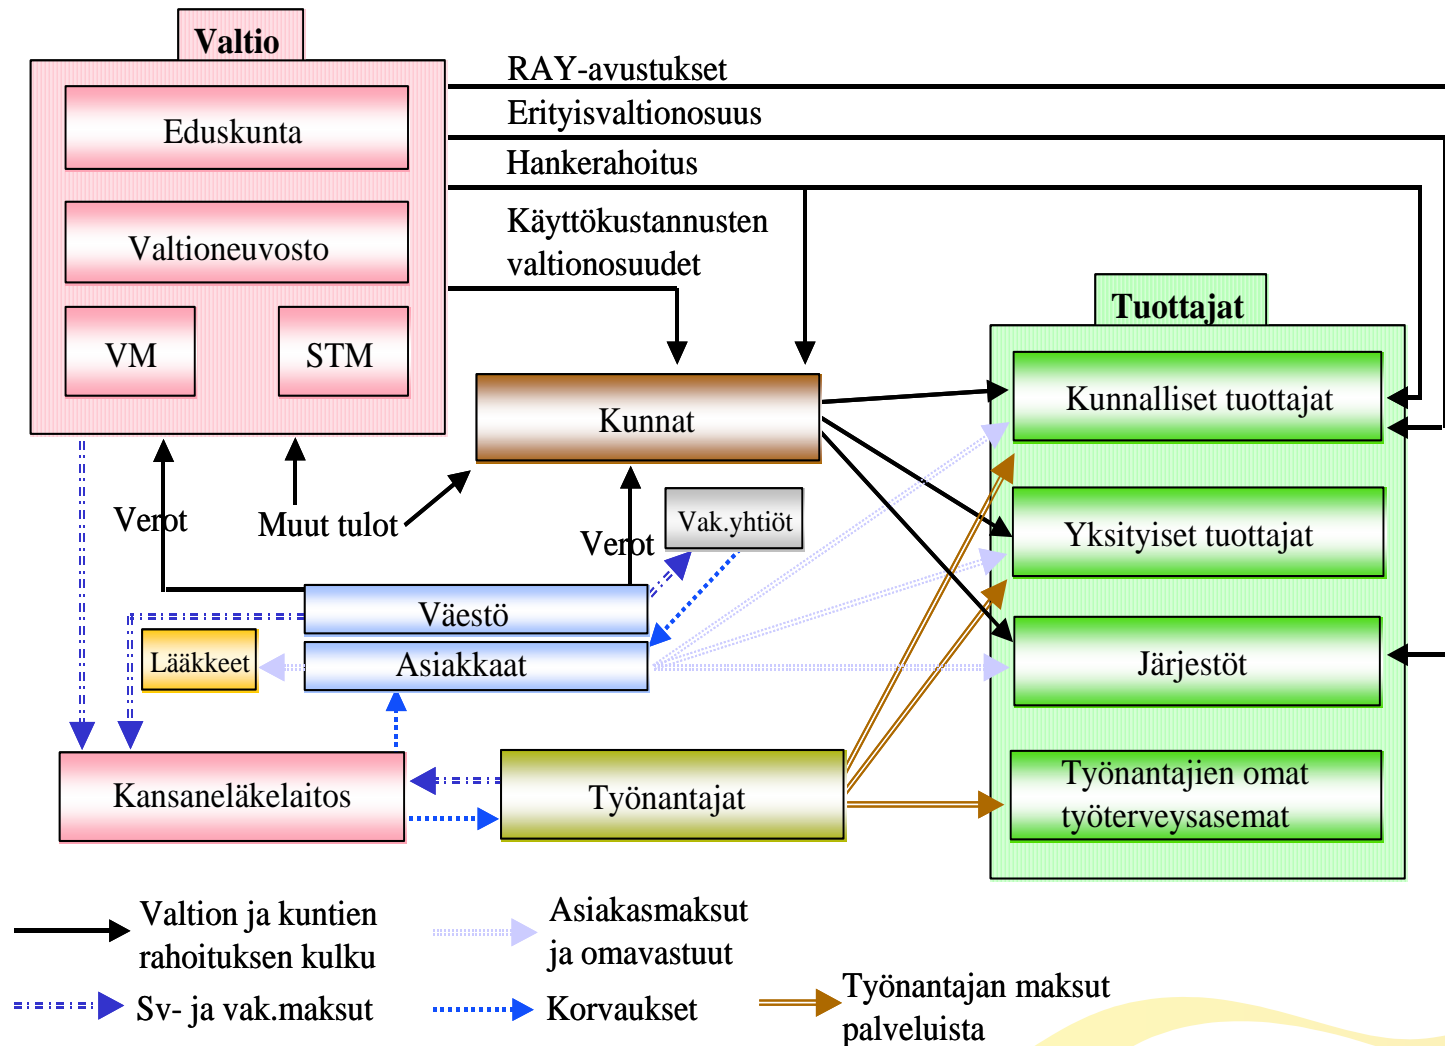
Valtio

Eduskunta

Valtioneuvosto

VM

STM

RAY-avustukset

Erityisvaltionosuus

Hankerahoitus

Käyttökustannusten valtionosuudet

Tuottajat

Kunnalliset tuottajat

Yksityiset tuottajat

Järjestöt

Työnantajien omat työterveysasemat

Kunnat

Verot

Muut tulot

Verot

Vak.yhtiöt

Väestö

Asiakkaat

Lääkkeet

Kansaneläkelaitos

Työnantajat

Valtion ja kuntien rahoituksen kulku

Asiakasmaksut ja omavastuut

Sv- ja vak.maksut

Korvaukset

Työnantajan maksut palveluista